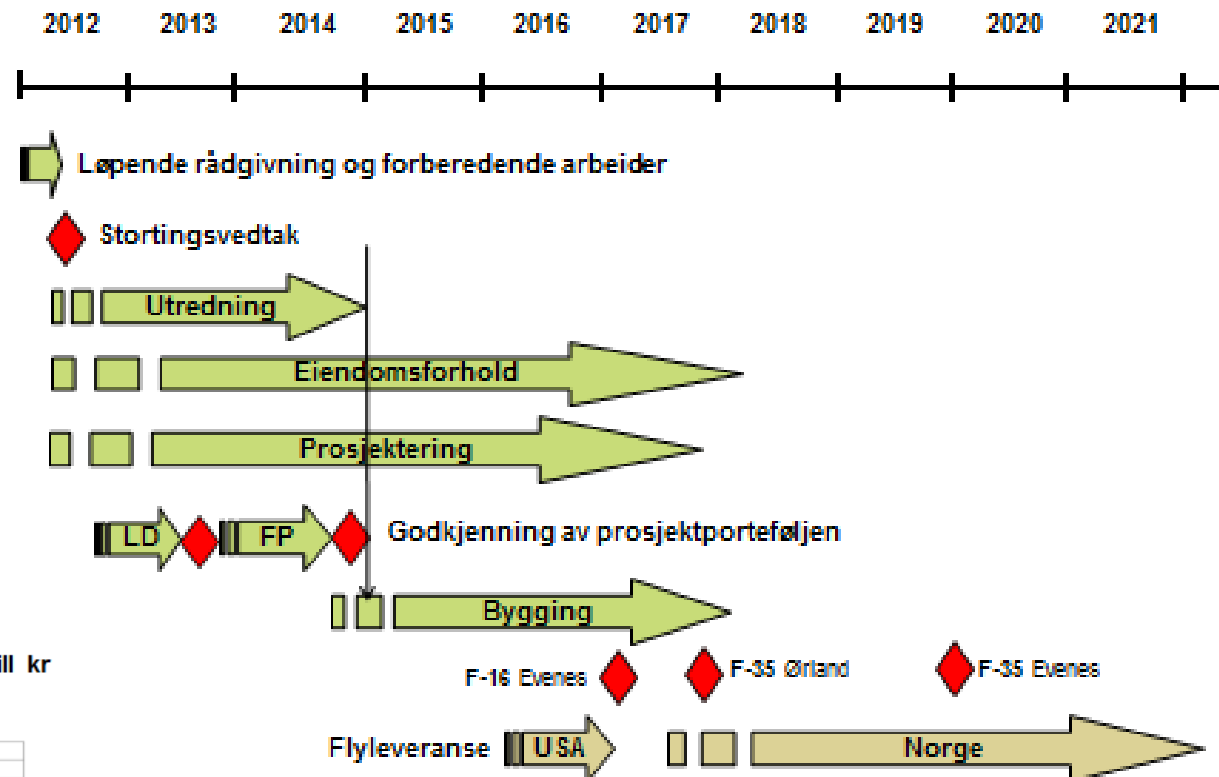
2012 2013 2014 2015 2016 2017 2018 2019 2020 2021

Løpende rådgivning og forberedende arbeider

Stortingsvedtak

Utredning

Eiendomsforhold

Prosjektering

LD

FP

Godkjenning av prosjektporteføljen

Bygging

ill kr

F-16 Evenes

F-35 Ørland

F-35 Evenes

Flyleveranse

USA

Norge